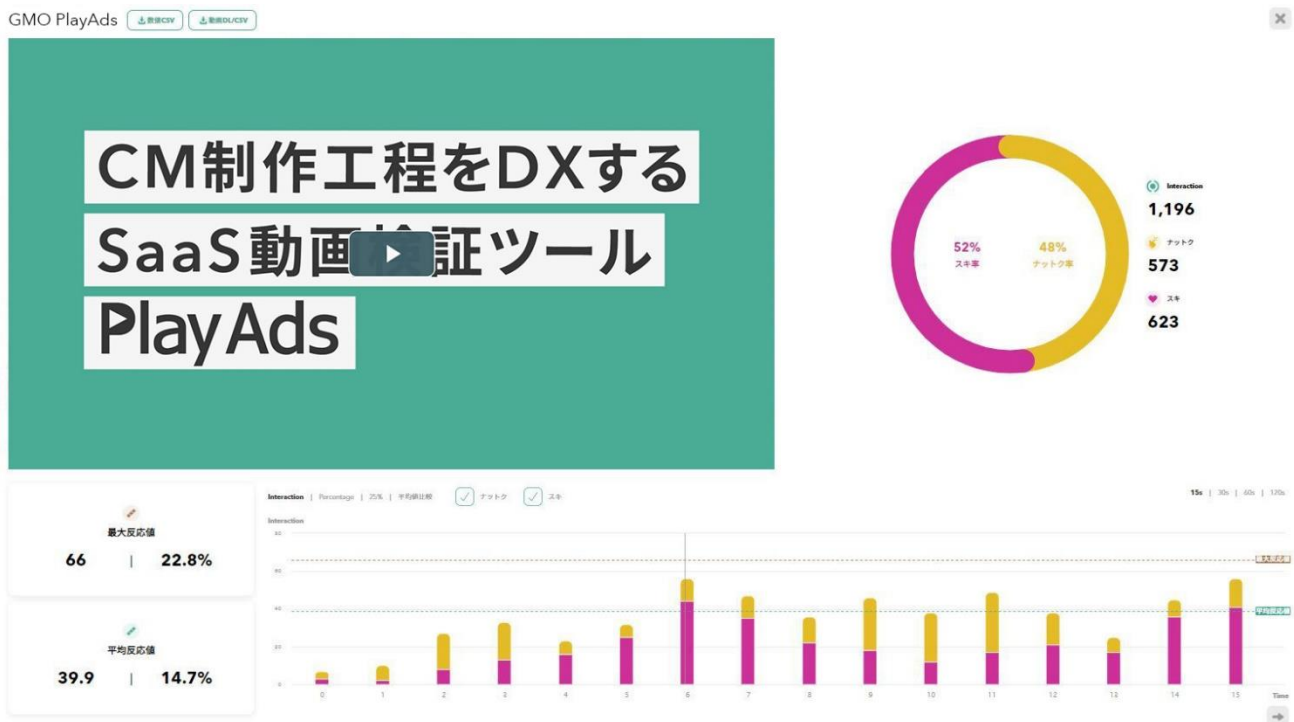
GMO PlayAds 数値CSV 動画DL/CSV

CM制作工程をDXする
SaaS動画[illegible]証ツール
PlayAds

52% スキ率
48% ナットク率

Interaction
1,196
ナットク
573
スキ
623

最大反応値
66 | 22.8%

平均反応値
39.9 | 14.7%

Interaction | Percentage | 25% | 平均値比較
ナットク
スキ

15s | 30s | 60s | 120s

Interaction

80
60
40
20
0

最大反応値
平均反応値

0 1 2 3 4 5 6 7 8 9 10 11 12 13 14 15
Time